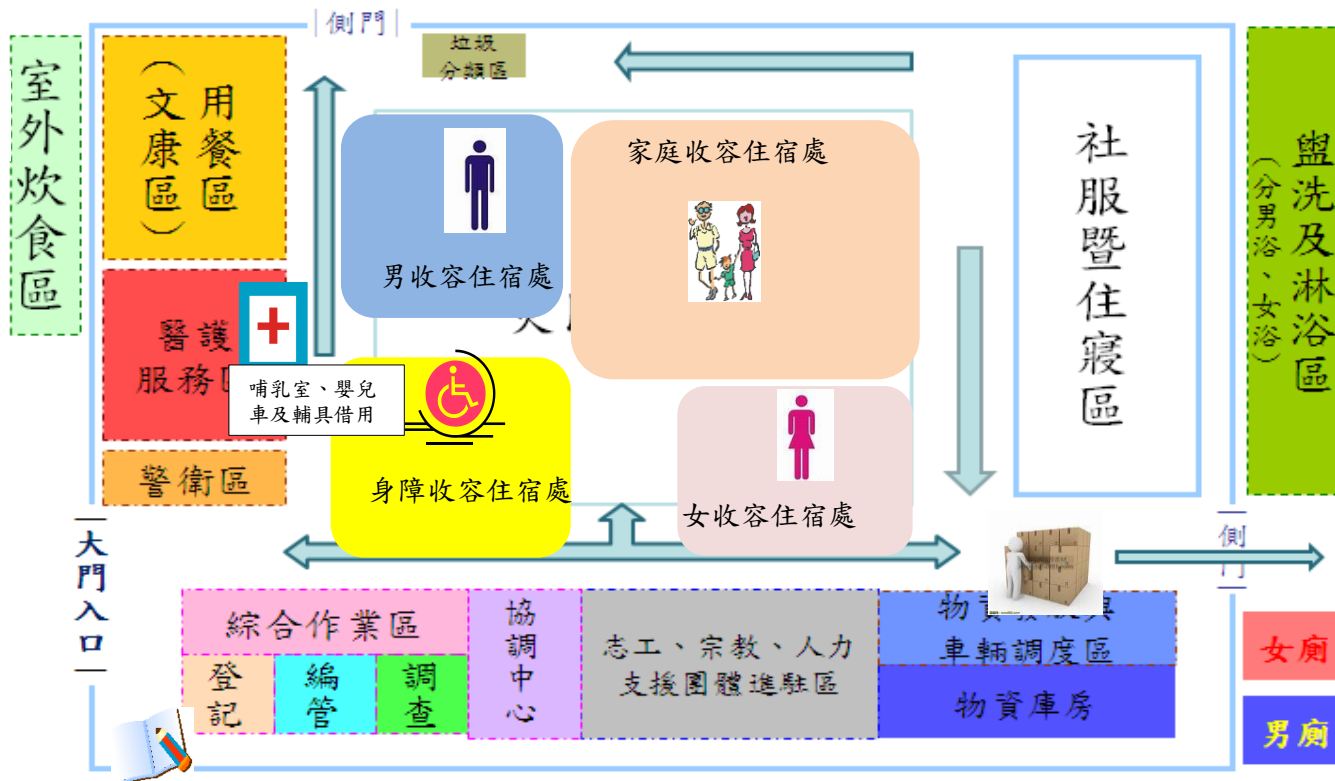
側門

垃圾
分類區

室外炊食區

用餐區
（文康區）

醫護服務區

哺乳室、嬰兒車及輔具借用

警衛區

男收容住宿處

家庭收容住宿處

身障收容住宿處

女收容住宿處

社服暨住寢區

盥洗及淋浴區
（分男浴、女浴）

大門入口

側門

綜合作業區

登記

編管

調查

協調中心

志工、宗教、人力支援團體進駐區

物資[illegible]
車輛調度區

物資庫房

女廁

男廁